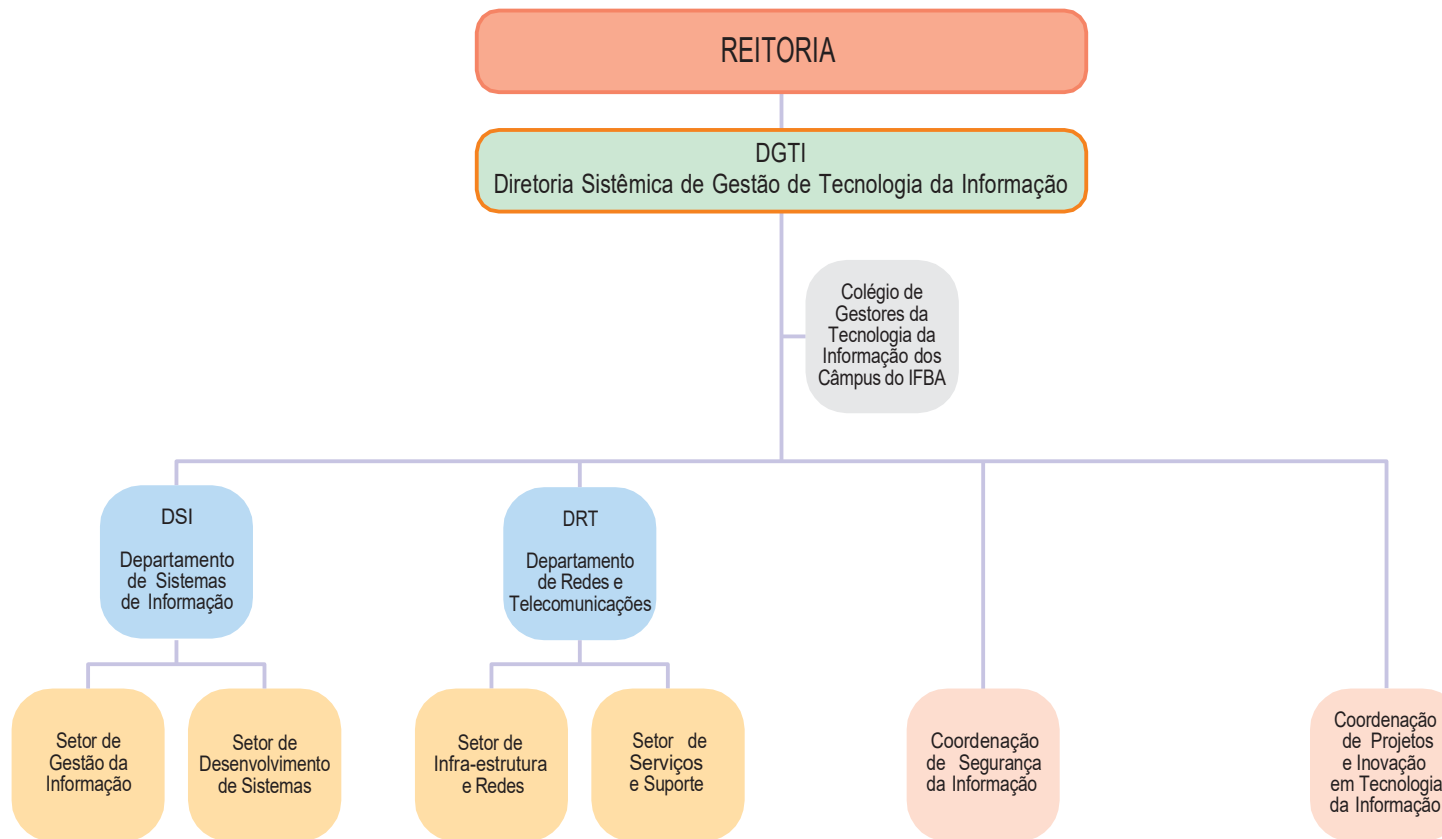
REITORIA

DGTI
Diretoria Sistêmica de Gestão de Tecnologia da Informação

Colégio de Gestores da Tecnologia da Informação dos Câmpus do IFBA

DSI

Departamento de Sistemas de Informação

DRT

Departamento de Redes e Telecomunicações

Setor de Gestão da Informação

Setor de Desenvolvimento de Sistemas

Setor de Infra-estrutura e Redes

Setor de Serviços e Suporte

Coordenação de Segurança da Informação

Coordenação de Projetos e Inovação em Tecnologia da Informação